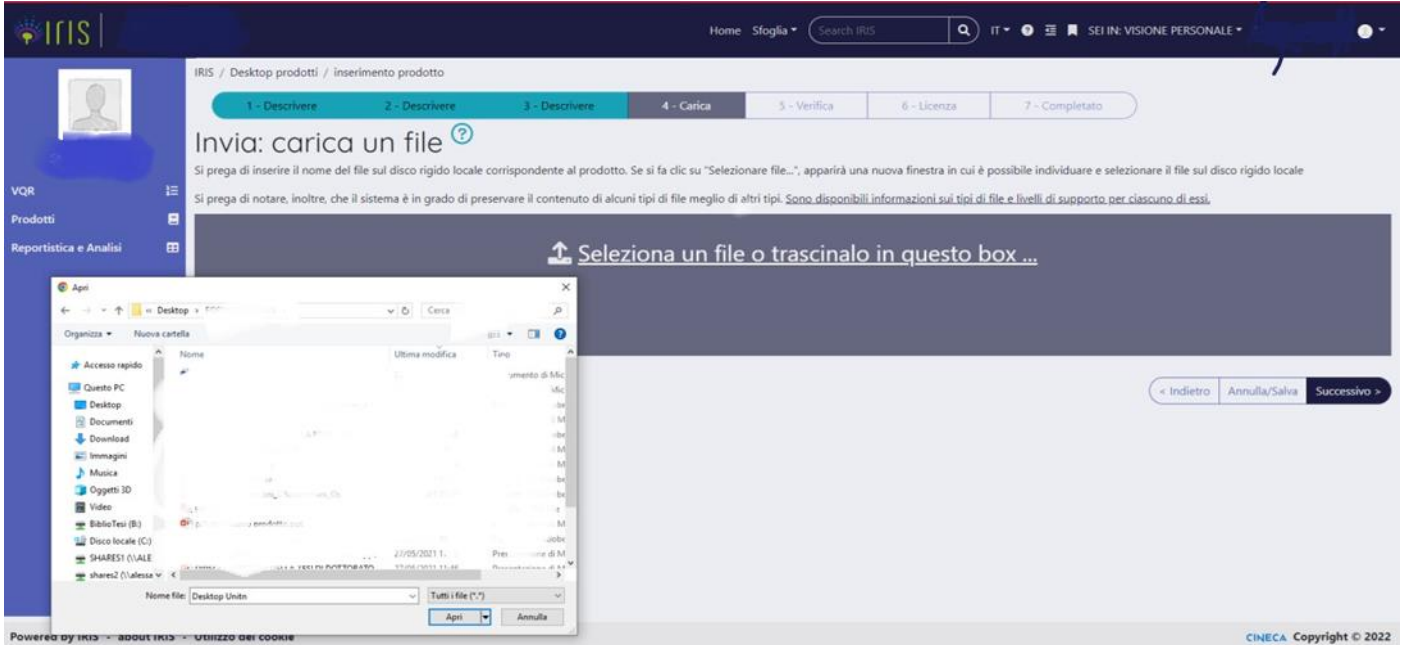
IRIS

Home Sfoglia Search IRIS IT SEI IN: VISIONE PERSONALE

VQR
Prodotti
Reportistica e Analisi

IRIS / Desktop prodotti / inserimento prodotto

1 - Descrivere 2 - Descrivere 3 - Descrivere 4 - Carica 5 - Verifica 6 - Licenza 7 - Completato

Invia: carica un file

Si prega di inserire il nome del file sul disco rigido locale corrispondente al prodotto. Se si fa clic su "Selezionare file...", apparirà una nuova finestra in cui è possibile individuare e selezionare il file sul disco rigido locale

Si prega di notare, inoltre, che il sistema è in grado di preservare il contenuto di alcuni tipi di file meglio di altri tipi. Sono disponibili informazioni sui tipi di file e livelli di supporto per ciascuno di essi.

Seleziona un file o trascinalo in questo box ...

Apri
« Desktop › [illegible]
Cerca
Organizza ▾ Nuova cartella
Accesso rapido
Questo PC
Desktop
Documenti
Download
Immagini
Musica
Oggetti 3D
Video
BiblioTesi (B:)
Disco locale (C:)
SHARES1 (\\ALE
shares2 (\\alessa
Nome
Ultima modifica
Tipo
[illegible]
27/05/2021 1...
Nome file: Desktop Unitn
Tutti i file (*.*)
Apri
Annulla

< Indietro Annulla/Salva Successivo >

Powered by IRIS - about IRIS - Utilizzo dei cookie

CINECA Copyright © 2022